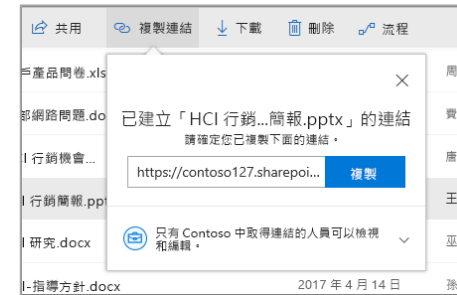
共用　複製連結　下載　刪除　流程

戶產品問卷.xls
部網路問題.do
l 行銷機會...
l 行銷簡報.ppt
l 研究.docx
l-指導方針.docx

已建立「HCI 行銷...簡報.pptx」的連結
請確定您已複製下面的連結。

https://contoso127.sharepoi...
複製

只有 Contoso 中取得連結的人員可以檢視和編輯。

2017 年 4 月 14 日

周
費
唐
王
巫
孫

×